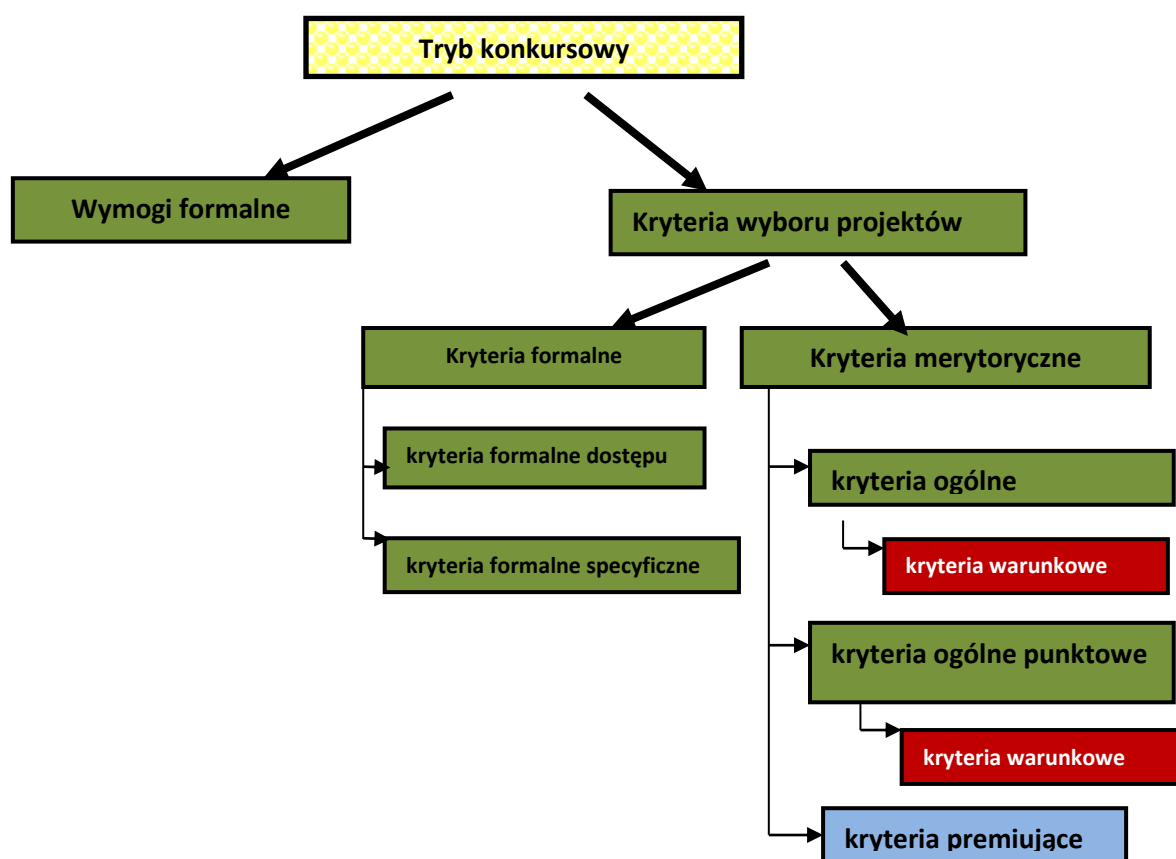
Tryb konkursowy

Wymogi formalne

Kryteria wyboru projektów

Kryteria formalne

kryteria formalne dostępu

kryteria formalne specyficzne

Kryteria merytoryczne

kryteria ogólne

kryteria warunkowe

kryteria ogólne punktowe

kryteria warunkowe

kryteria premiujące